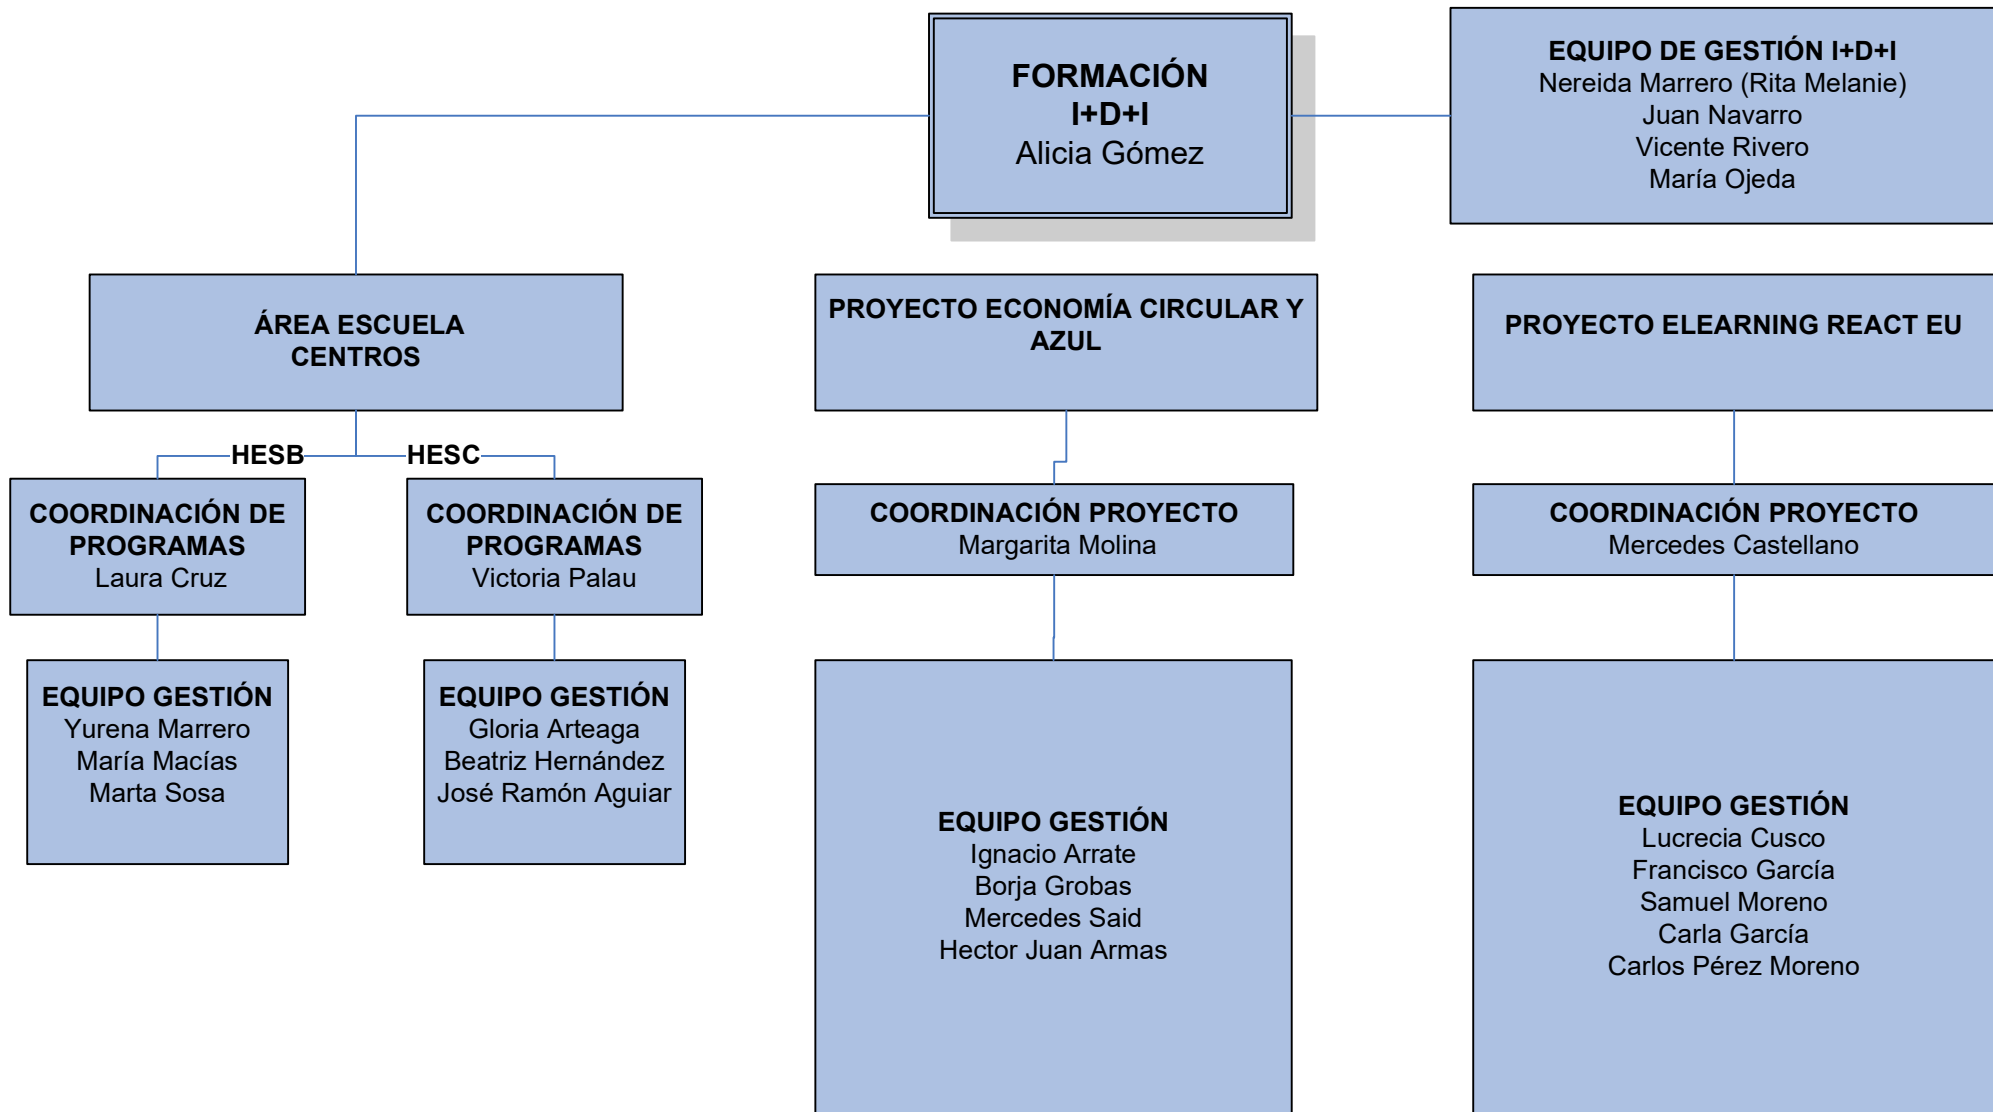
FORMACIÓN
I+D+I
Alicia Gómez

EQUIPO DE GESTIÓN I+D+I
Nereida Marrero (Rita Melanie)
Juan Navarro
Vicente Rivero
María Ojeda

ÁREA ESCUELA CENTROS

PROYECTO ECONOMÍA CIRCULAR Y AZUL

PROYECTO ELEARNING REACT EU

HESB

HESC

COORDINACIÓN DE PROGRAMAS
Laura Cruz

COORDINACIÓN DE PROGRAMAS
Victoria Palau

COORDINACIÓN PROYECTO
Margarita Molina

COORDINACIÓN PROYECTO
Mercedes Castellano

EQUIPO GESTIÓN
Yurena Marrero
María Macías
Marta Sosa

EQUIPO GESTIÓN
Gloria Arteaga
Beatriz Hernández
José Ramón Aguiar

EQUIPO GESTIÓN
Ignacio Arrate
Borja Grobas
Mercedes Said
Hector Juan Armas

EQUIPO GESTIÓN
Lucrecia Cusco
Francisco García
Samuel Moreno
Carla García
Carlos Pérez Moreno